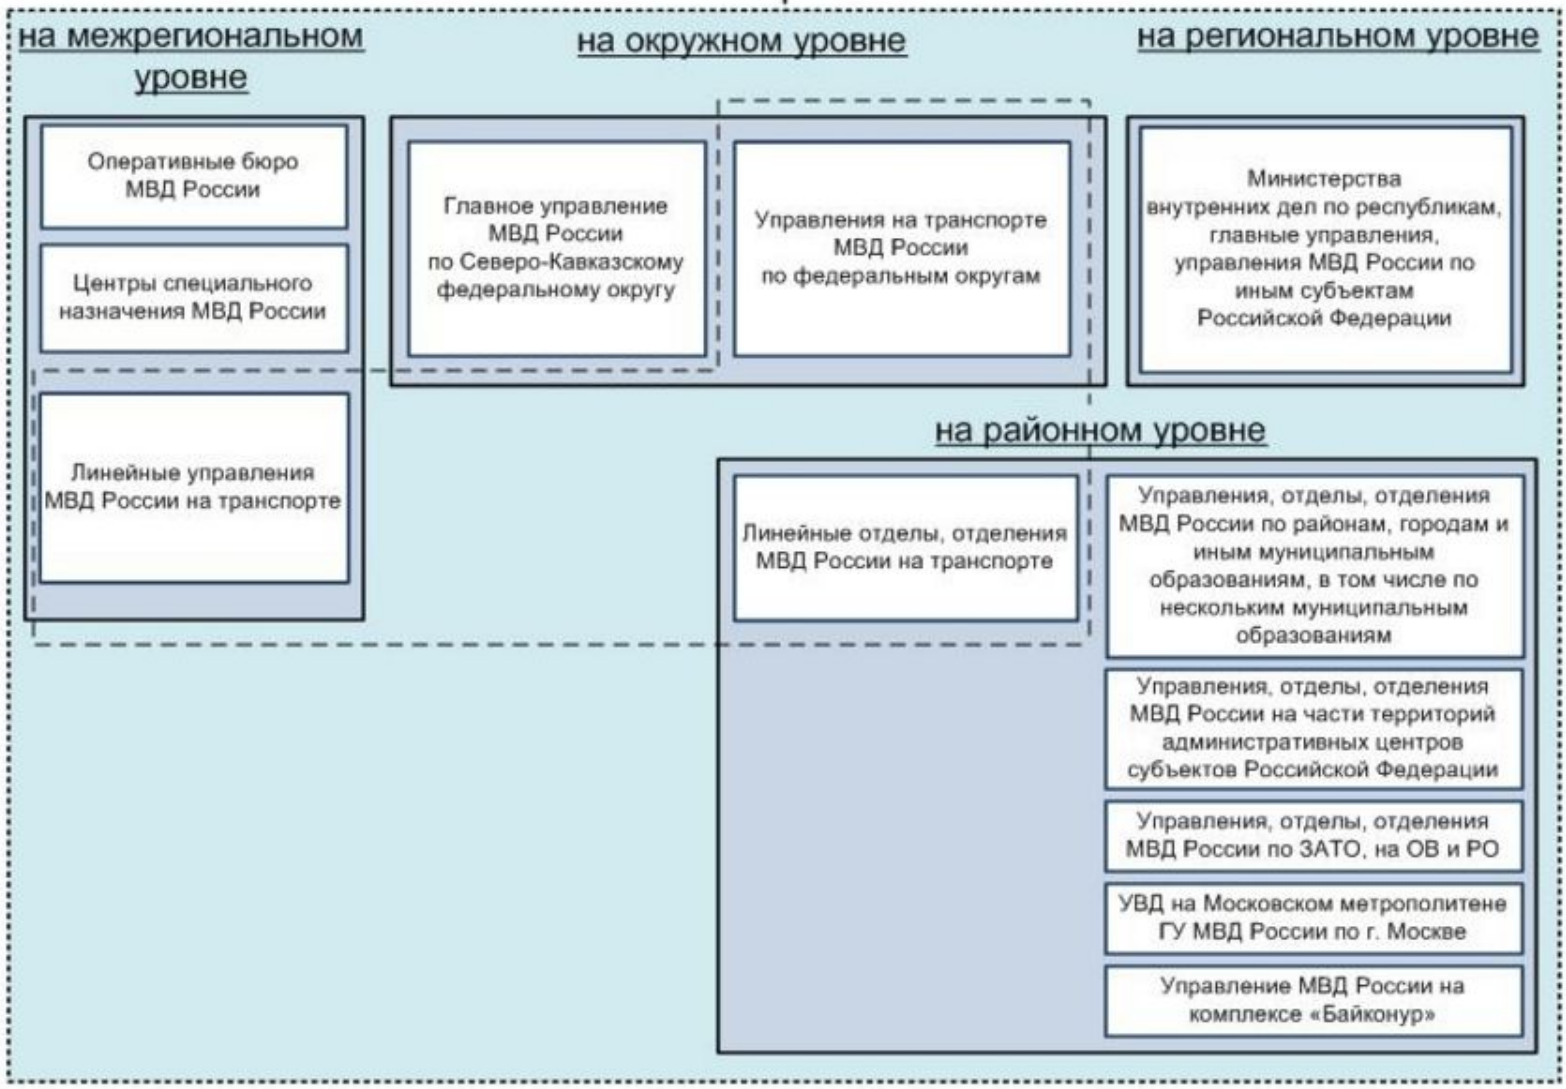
на межрегиональном уровне

на окружном уровне

на региональном уровне

Оперативные бюро МВД России

Центры специального назначения МВД России

Линейные управления МВД России на транспорте

Главное управление МВД России по Северо-Кавказскому федеральному округу

Управления на транспорте МВД России по федеральным округам

Министерства внутренних дел по республикам, главные управления, управления МВД России по иным субъектам Российской Федерации

на районном уровне

Линейные отделы, отделения МВД России на транспорте

Управления, отделы, отделения МВД России по районам, городам и иным муниципальным образованиям, в том числе по нескольким муниципальным образованиям

Управления, отделы, отделения МВД России на части территорий административных центров субъектов Российской Федерации

Управления, отделы, отделения МВД России по ЗАТО, на ОВ и РО

УВД на Московском метрополитене ГУ МВД России по г. Москве

Управление МВД России на комплексе «Байконур»